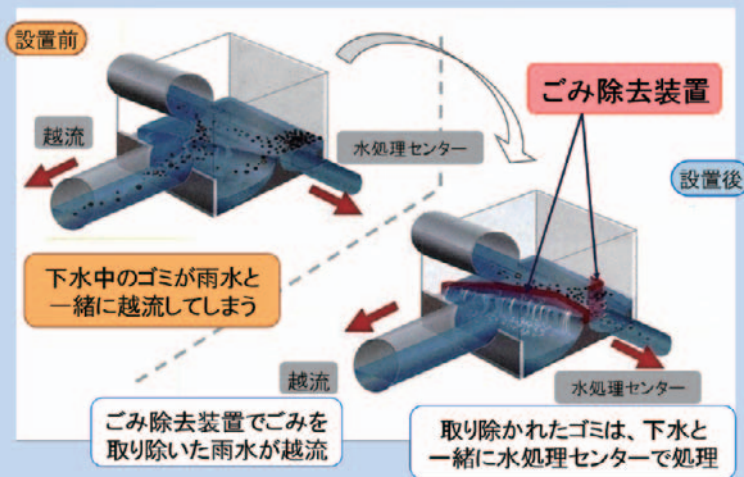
設置前

越流

水処理センター

ごみ除去装置

設置後

下水中のゴミが雨水と一緒に越流してしまう

越流

水処理センター

ごみ除去装置でごみを取り除いた雨水が越流

取り除かれたゴミは、下水と一緒に水処理センターで処理